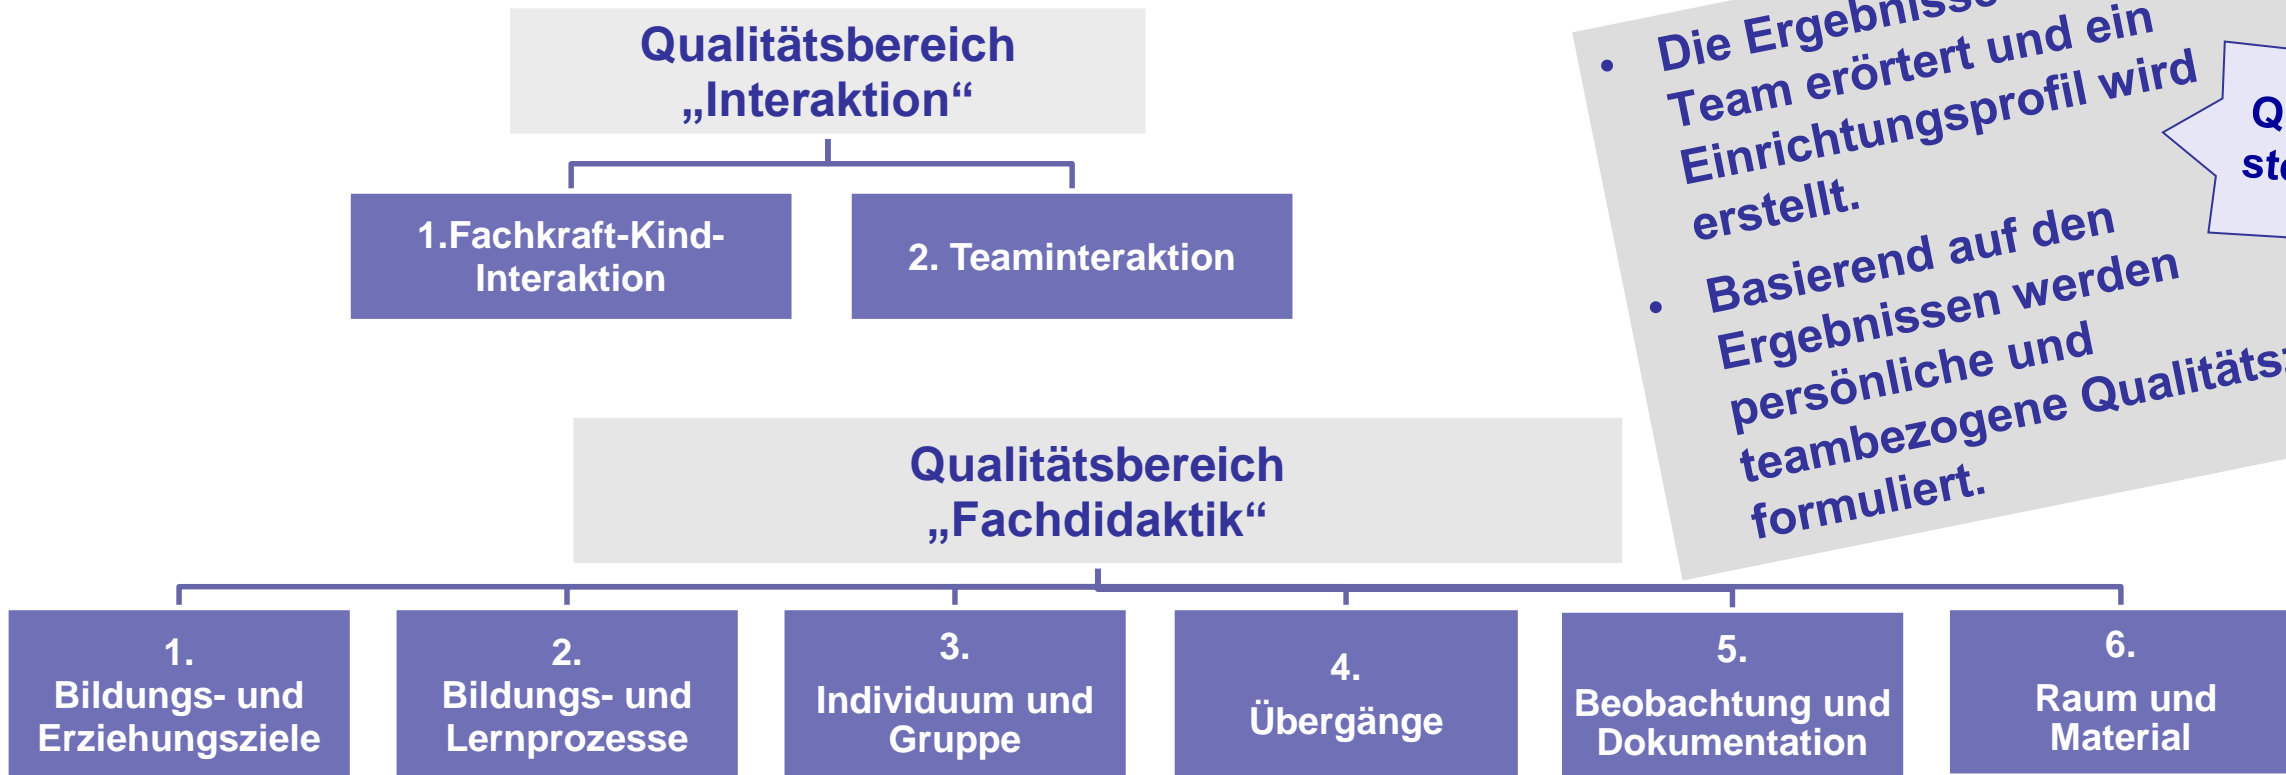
Qualitätsbereich „Interaktion“

1.Fachkraft-Kind-Interaktion

2. Teaminteraktion

• Die Ergebnisse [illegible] Team erörtert und ein Einrichtungsprofil wird erstellt.

• Basierend auf den Ergebnissen werden persönliche und teambezogene Qualitäts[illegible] formuliert.

Q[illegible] st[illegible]

Qualitätsbereich „Fachdidaktik“

1. Bildungs- und Erziehungsziele

2. Bildungs- und Lernprozesse

3. Individuum und Gruppe

4. Übergänge

5. Beobachtung und Dokumentation

6. Raum und Material